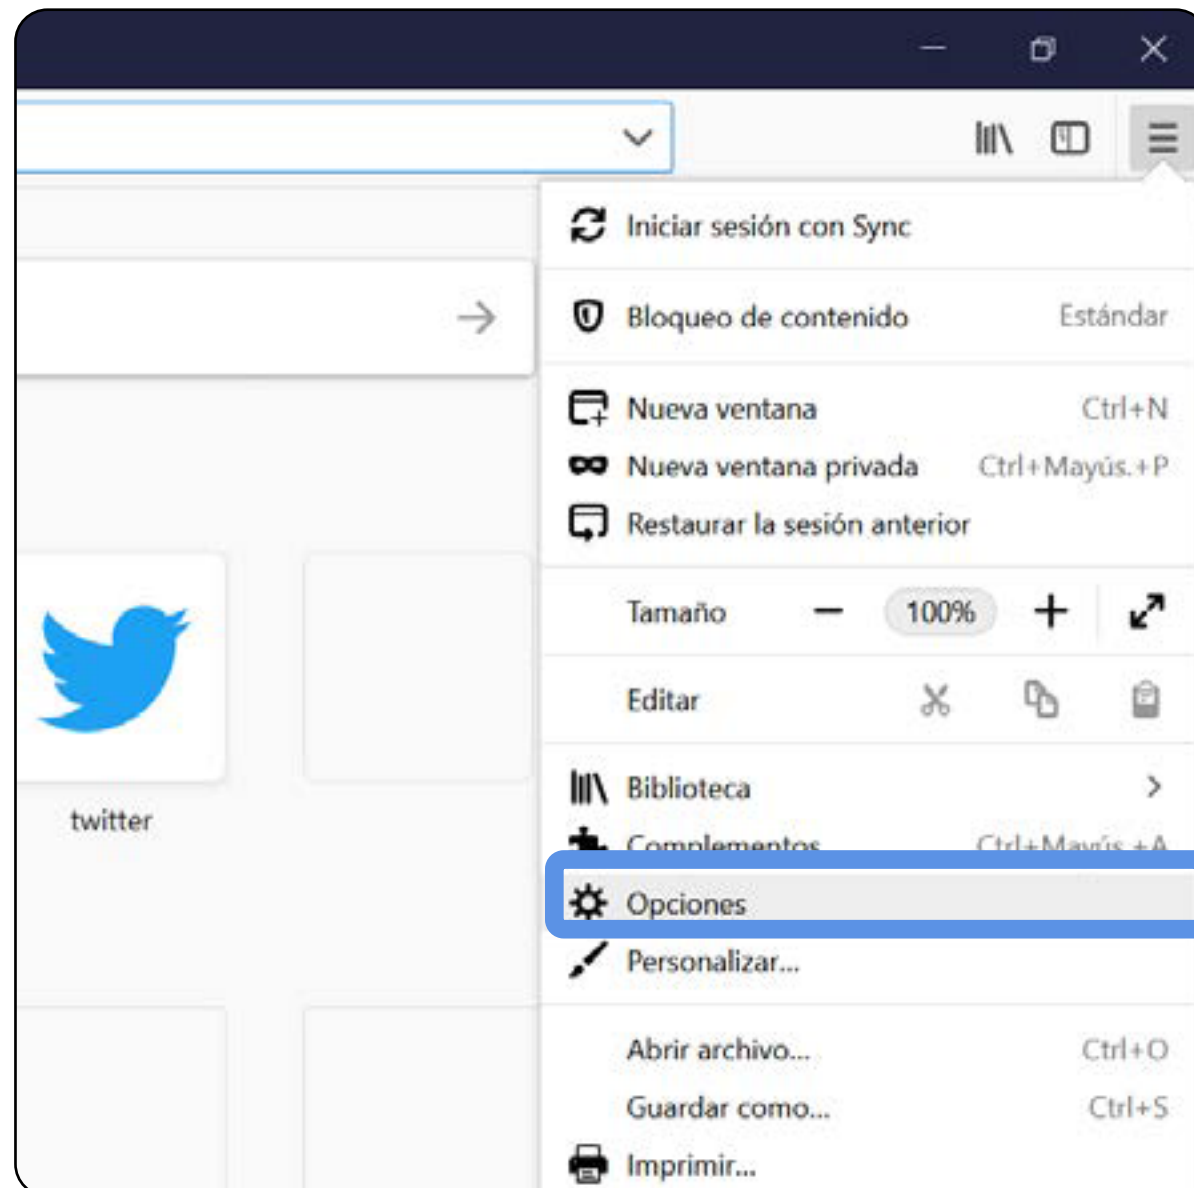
Iniciar sesión con Sync

Bloqueo de contenido Estándar

Nueva ventana Ctrl+N

Nueva ventana privada Ctrl+Mayús.+P

Restaurar la sesión anterior

Tamaño − 100% +

Editar

Biblioteca >

Complementos Ctrl+Mayús.+A

Opciones

Personalizar...

Abrir archivo... Ctrl+O

Guardar como... Ctrl+S

Imprimir...

twitter